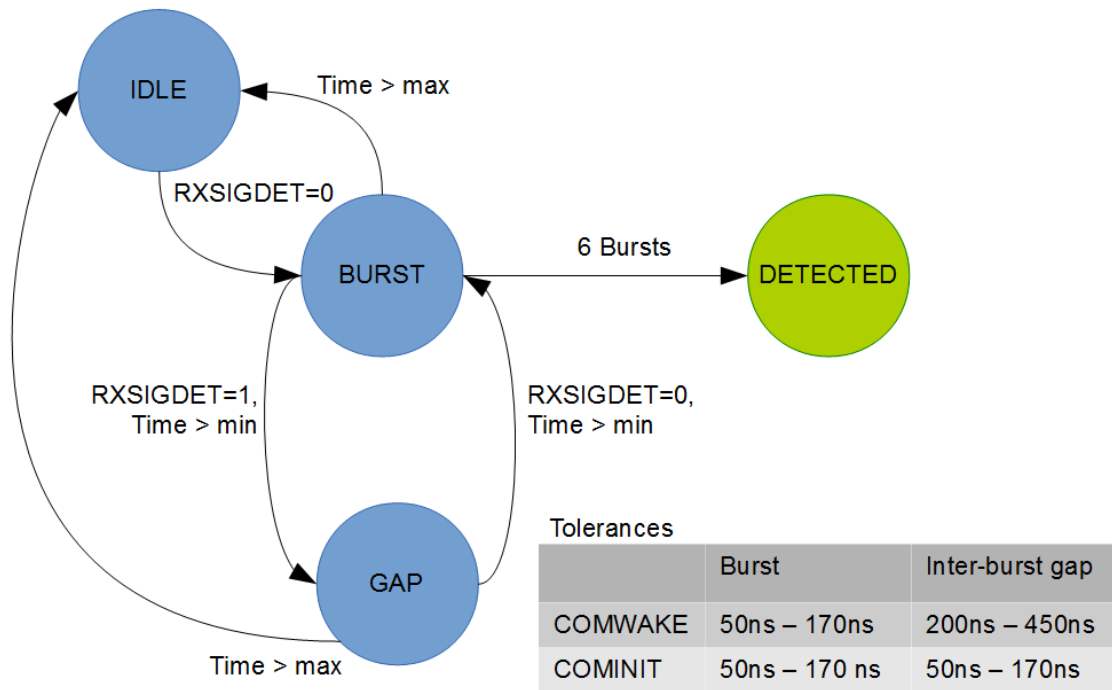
IDLE

Time > max

RXSIGDET=0

BURST

6 Bursts

DETECTED

RXSIGDET=1, Time > min

RXSIGDET=0, Time > min

GAP

Time > max

Tolerances

| | Burst | Inter-burst gap |
|---|---|---|
| COMWAKE | 50ns – 170ns | 200ns – 450ns |
| COMINIT | 50ns – 170 ns | 50ns – 170ns |